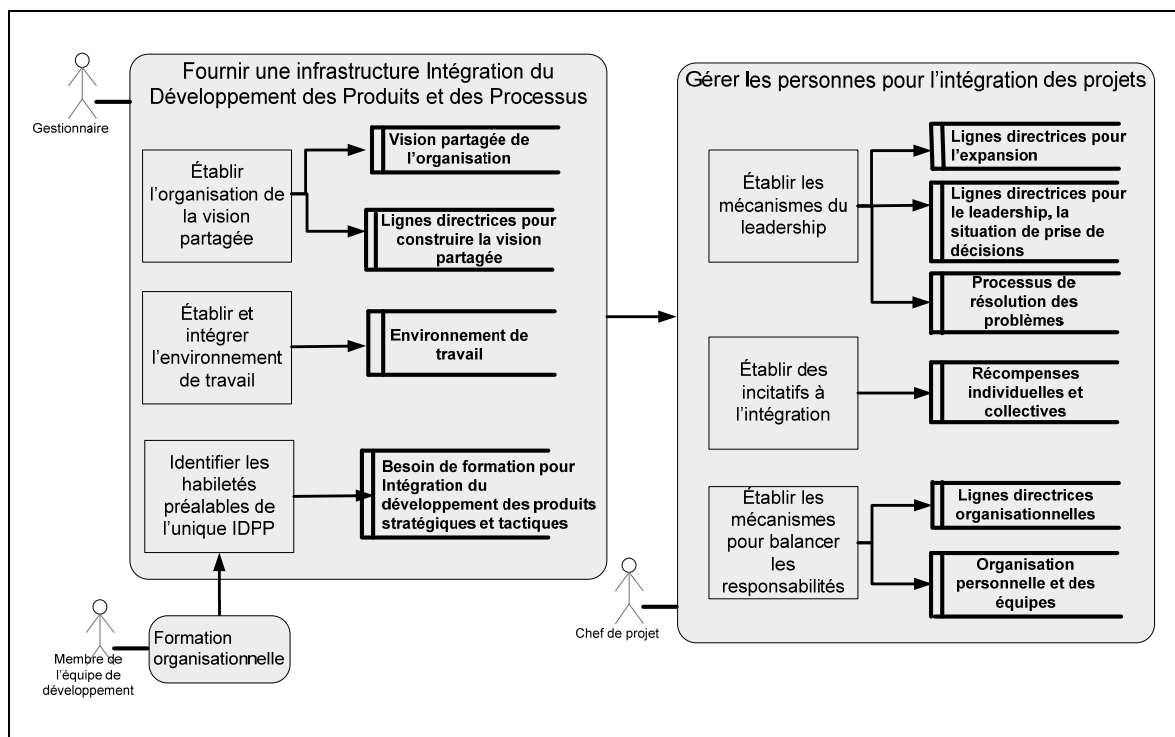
Gestionnaire

Fournir une infrastructure Intégration du Développement des Produits et des Processus

Établir l'organisation de la vision partagée

Vision partagée de l'organisation

Lignes directrices pour construire la vision partagée

Établir et intégrer l'environnement de travail

Environnement de travail

Identifier les habiletés préalables de l'unique IDPP

Besoin de formation pour Intégration du développement des produits stratégiques et tactiques

Membre de l'équipe de développement

Formation organisationnelle

Gérer les personnes pour l'intégration des projets

Établir les mécanismes du leadership

Lignes directrices pour l'expansion

Lignes directrices pour le leadership, la situation de prise de décisions

Processus de résolution des problèmes

Établir des incitatifs à l'intégration

Récompenses individuelles et collectives

Établir les mécanismes pour balancer les responsabilités

Lignes directrices organisationnelles

Organisation personnelle et des équipes

Chef de projet